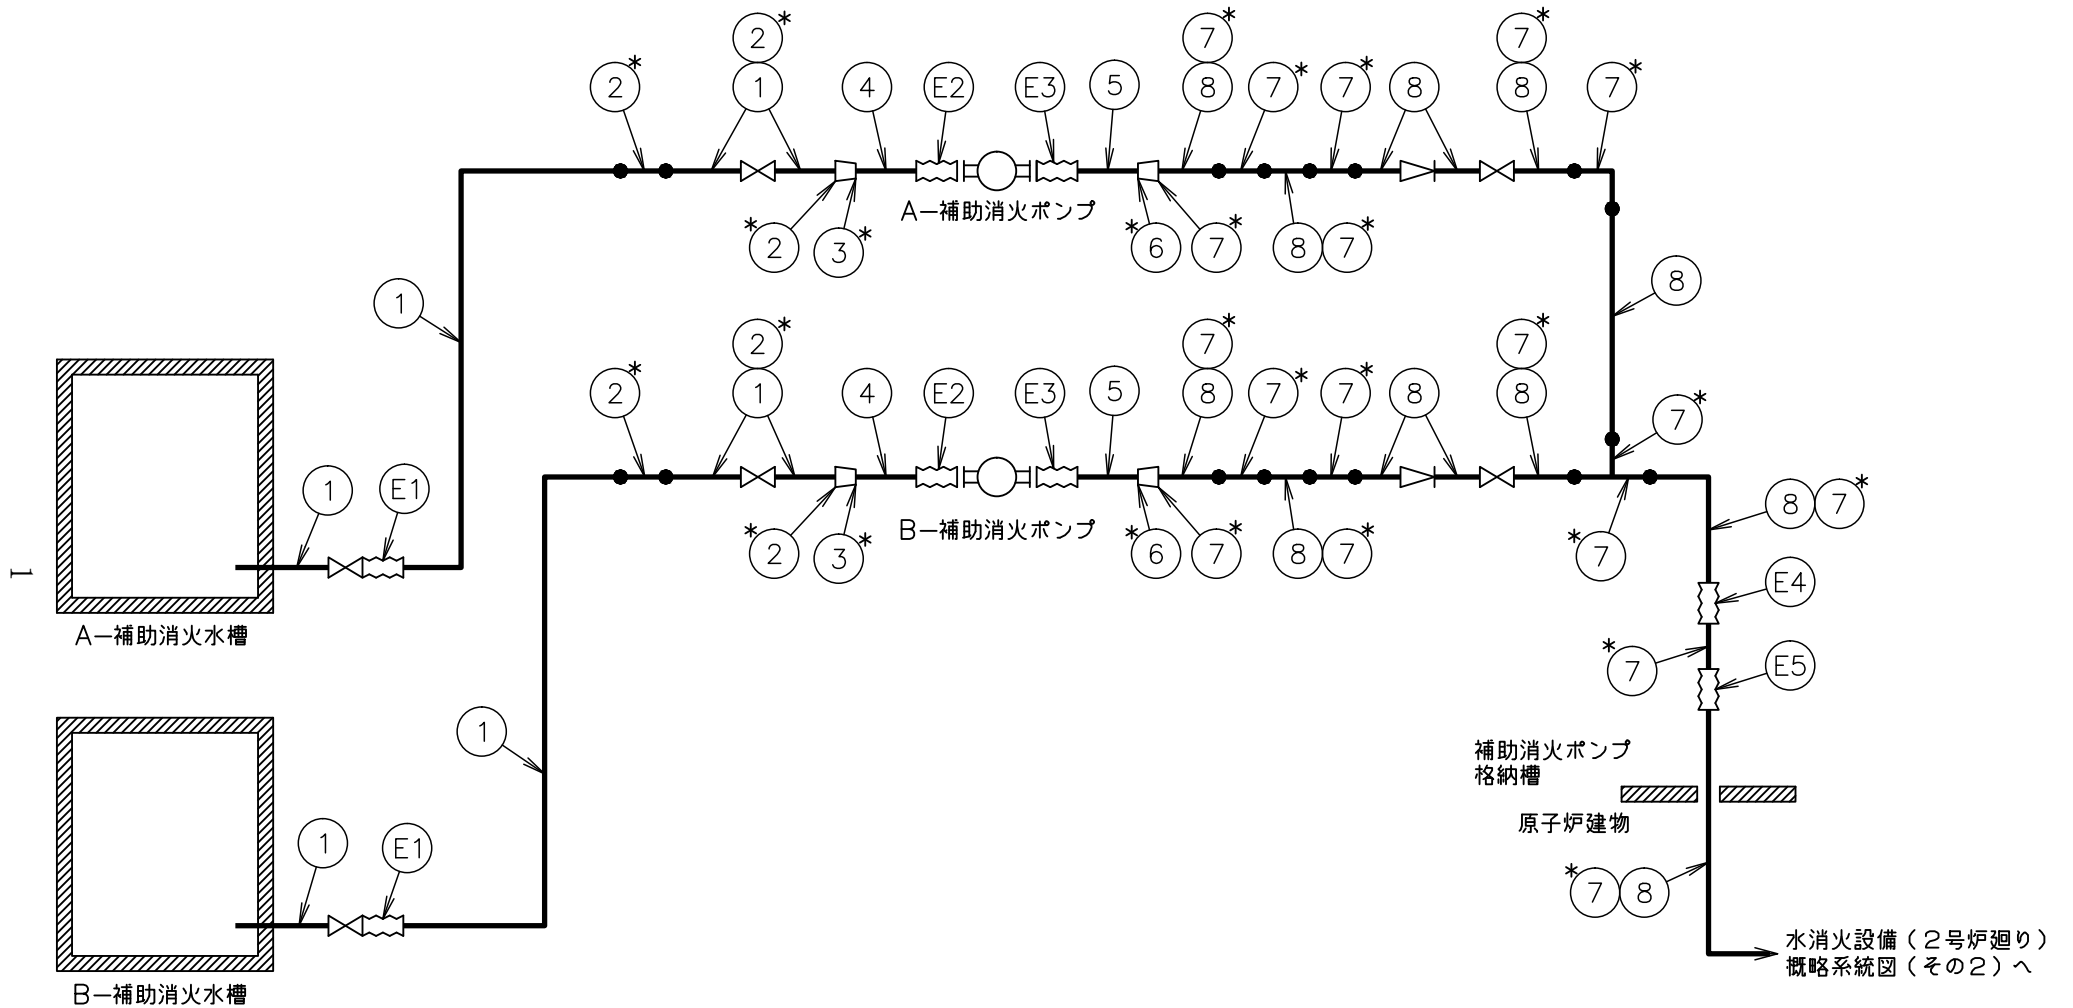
2*
2*
1
4
E2
E3
5
7*
8
7*
7*
8
7*
8
7*

*2
3*
A−補助消火ポンプ
*6
7*
8
7*

1
8

2*
2*
1
4
E2
E3
5
7*
8
7*
7*
8
7*
8

*2
3*
B−補助消火ポンプ
*6
7*
8
7*
7*
*7
8
7*

1
E1
A−補助消火水槽

E4
*7
E5

補助消火ポンプ
格納槽

原子炉建物

1
1
E1
B−補助消火水槽

*7
8

水消火設備（2号炉廻り）
概略系統図（その2）へ

I